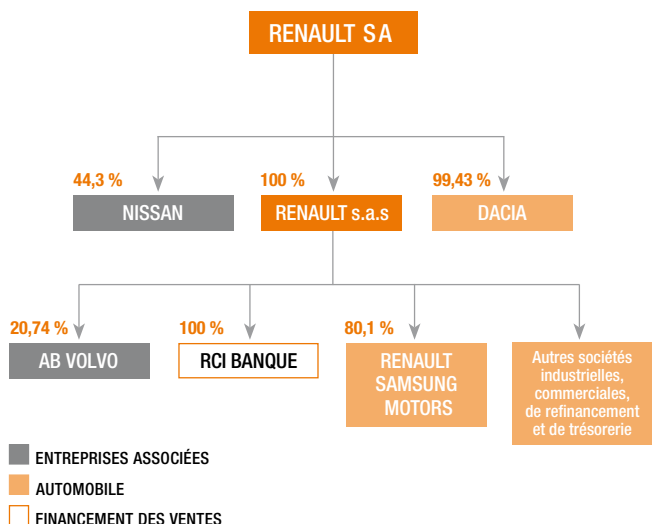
RENAULT S A

44,3 %
NISSAN

100 %
RENAULT s.a.s

99,43 %
DACIA

20,74 %
AB VOLVO

100 %
RCI BANQUE

80,1 %
RENAULT SAMSUNG MOTORS

Autres sociétés industrielles, commerciales, de refinancement et de trésorerie

ENTREPRISES ASSOCIÉES

AUTOMOBILE

FINANCEMENT DES VENTES